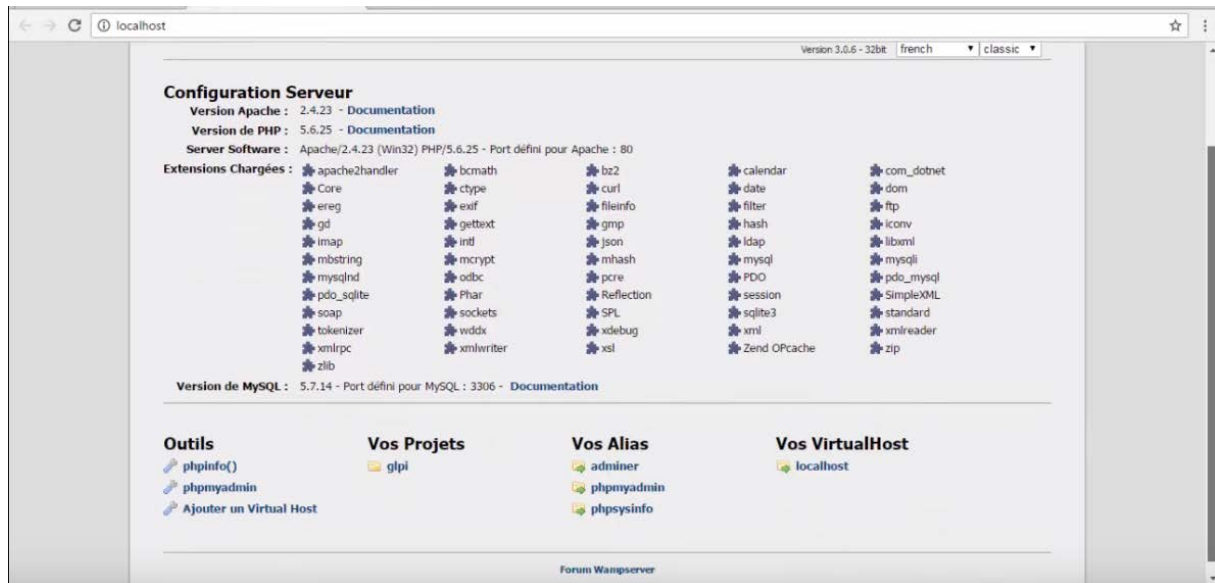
localhost

Version 3.0.6 - 32bit french classic

Configuration Serveur

Version Apache : 2.4.23 - Documentation

Version de PHP : 5.6.25 - Documentation

Server Software : Apache/2.4.23 (Win32) PHP/5.6.25 - Port défini pour Apache : 80

Extensions Chargées :

| | | | | |
|---|---|---|---|---|
| apache2handler | bcmath | bz2 | calendar | com_dotnet |
| Core | ctype | curl | date | dom |
| ereg | exif | fileinfo | filter | ftp |
| gd | gettext | gmp | hash | iconv |
| imap | intl | json | ldap | libxml |
| mbstring | mcrypt | mhash | mysql | mysqli |
| mysqlnd | odbc | pcre | PDO | pdo_mysql |
| pdo_sqlite | Phar | Reflection | session | SimpleXML |
| soap | sockets | SPL | sqlite3 | standard |
| tokenizer | wddx | xdebug | xml | xmlreader |
| xmlrpc | xmlwriter | xsl | Zend OPcache | zip |
| zlib | | | | |

Version de MySQL : 5.7.14 - Port défini pour MySQL : 3306 - Documentation

Outils
phpinfo()
phpmyadmin
Ajouter un Virtual Host

Vos Projets
glpi

Vos Alias
adminer
phpmyadmin
phpsysinfo

Vos VirtualHost
localhost

Forum Wampserver